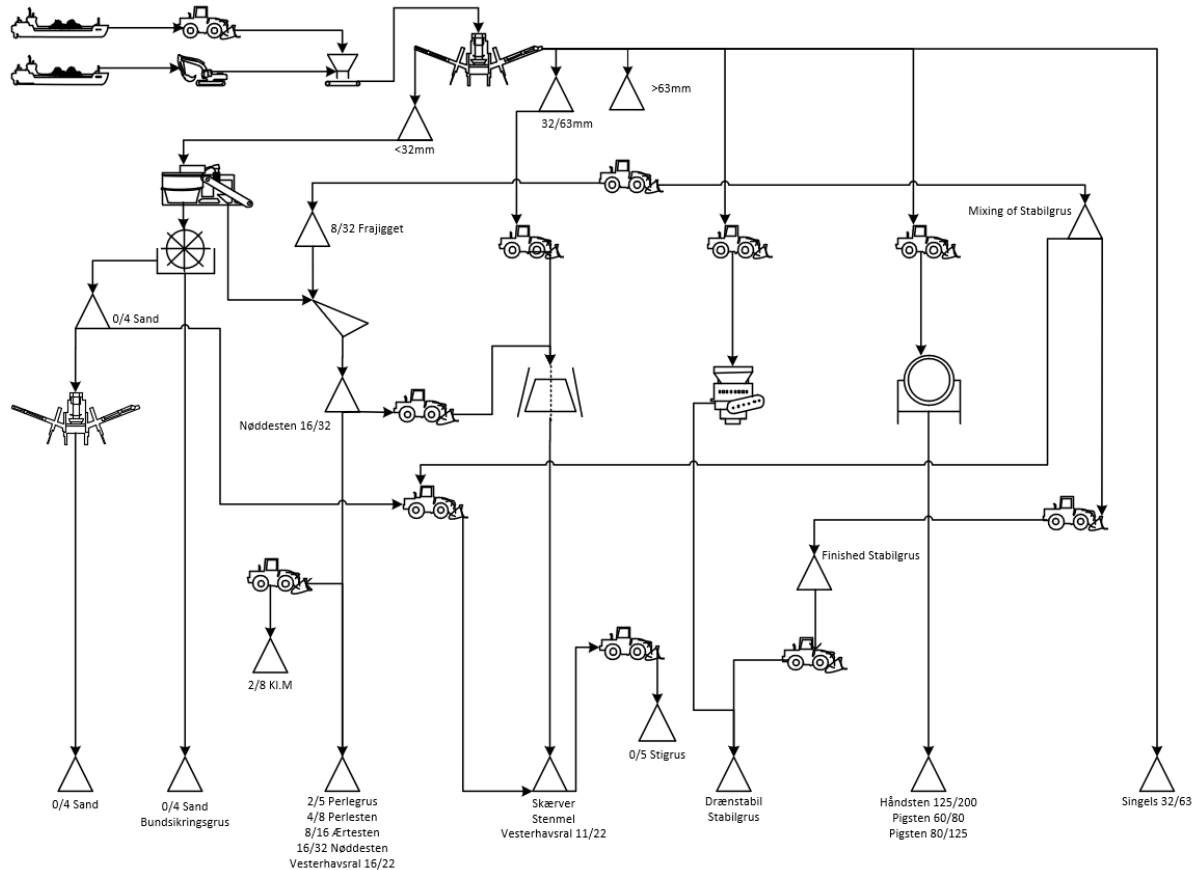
>63mm

32/63mm

<32mm

8/32 Frajigget

Mixing of Stabilgrus

0/4 Sand

Nøddesten 16/32

Finished Stabilgrus

2/8 Kl.M

0/5 Stigrus

0/4 Sand

0/4 Sand
Bundsikringsgrus

2/5 Perlegrus
4/8 Perlesten
8/16 Ærtesten
16/32 Nøddesten
Vesterhavsral 16/22

Skærver
Stenmel
Vesterhavsral 11/22

Drænstabil
Stabilgrus

Håndsten 125/200
Pigsten 60/80
Pigsten 80/125

Singels 32/63